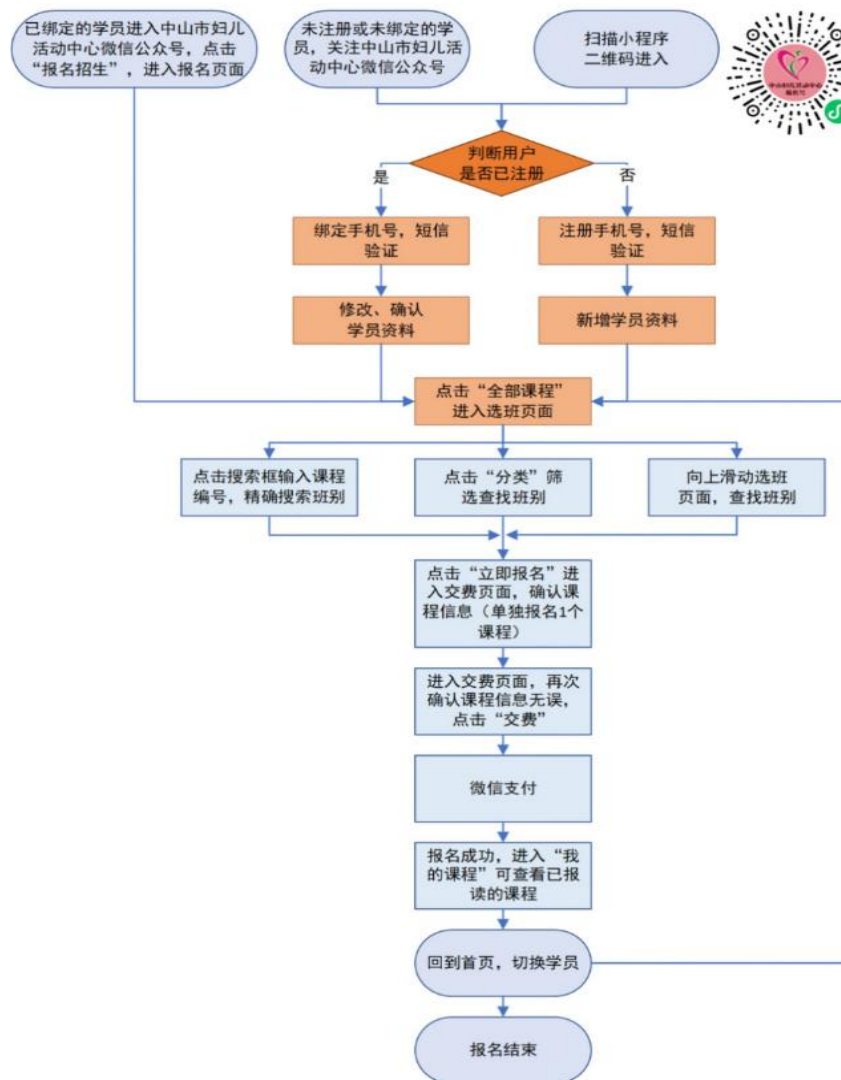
已绑定的学员进入中山市妇儿活动中心微信公众号，点击“报名招生”，进入报名页面

未注册或未绑定的学员，关注中山市妇儿活动中心微信公众号

扫描小程序二维码进入

判断用户是否已注册

是

否

绑定手机号，短信验证

注册手机号，短信验证

修改、确认学员资料

新增学员资料

点击“全部课程”进入选班页面

点击搜索框输入课程编号，精确搜索班别

点击“分类”筛选查找班别

向上滑动选班页面，查找班别

点击“立即报名”进入交费页面，确认课程信息（单独报名1个课程）

进入交费页面，再次确认课程信息无误，点击“交费”

微信支付

报名成功，进入“我的课程”可查看已报读的课程

回到首页，切换学员

报名结束